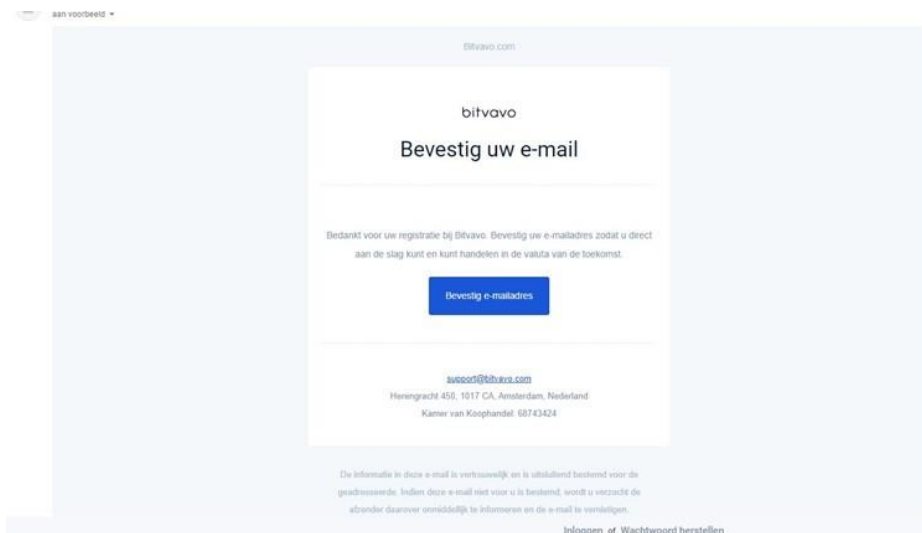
aan voorbeeld ▾

Bitvavo.com

bitvavo

Bevestig uw e-mail

Bedankt voor uw registratie bij Bitvavo. Bevestig uw e-mailadres zodat u direct aan de slag kunt en kunt handelen in de valuta van de toekomst.

Bevestig e-mailadres

support@bitvavo.com
Herengracht 450, 1017 CA, Amsterdam, Nederland
Kamer van Koophandel: 68743424

De informatie in deze e-mail is vertrouwelijk en is uitsluitend bestemd voor de geadresseerde. Indien deze e-mail niet voor u is bestemd, wordt u verzocht de afzender daarover onmiddellijk te informeren en de e-mail te vernietigen.

Inloggen of Wachtwoord herstellen